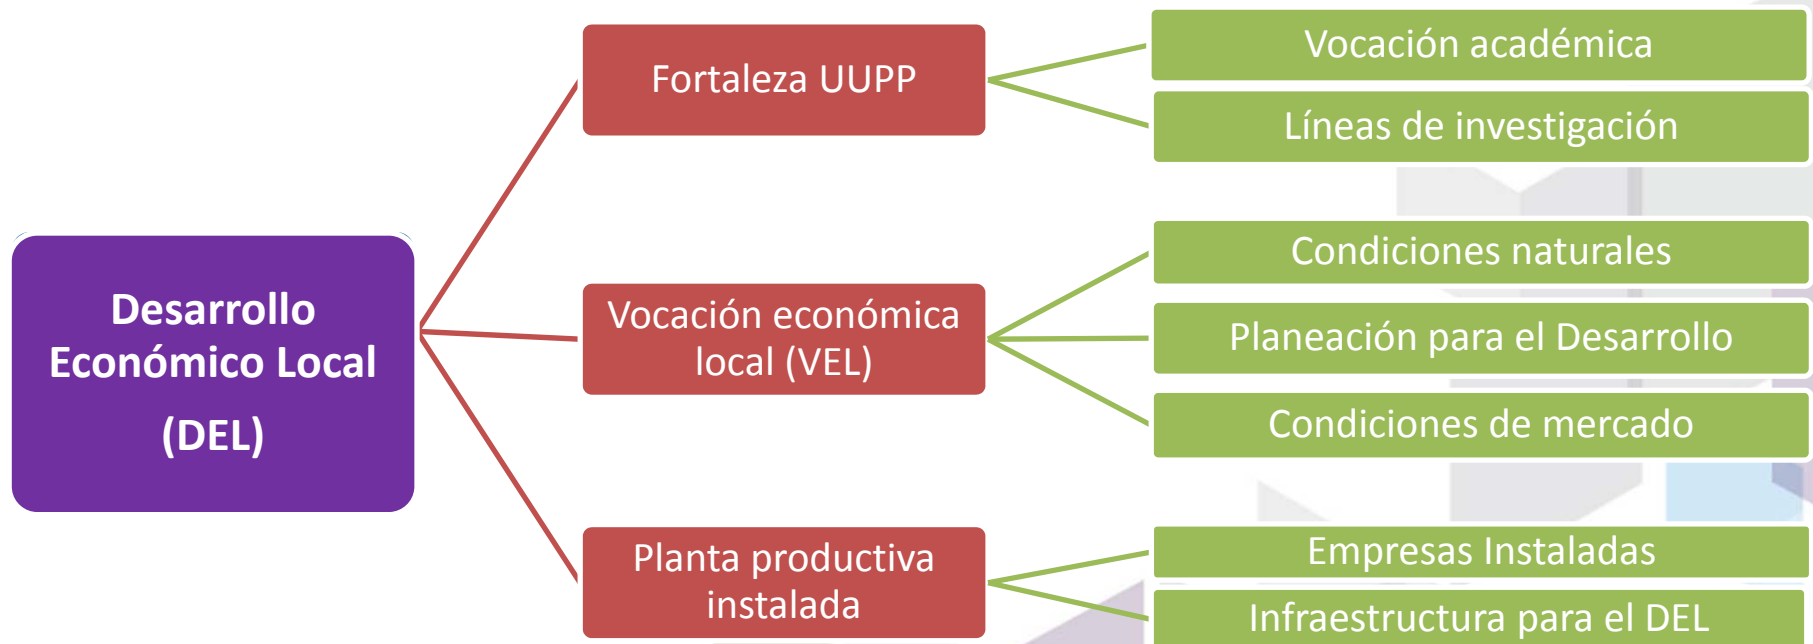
Desarrollo Económico Local (DEL)

Fortaleza UUPP

Vocación académica

Líneas de investigación

Vocación económica local (VEL)

Condiciones naturales

Planeación para el Desarrollo

Condiciones de mercado

Planta productiva instalada

Empresas Instaladas

Infraestructura para el DEL